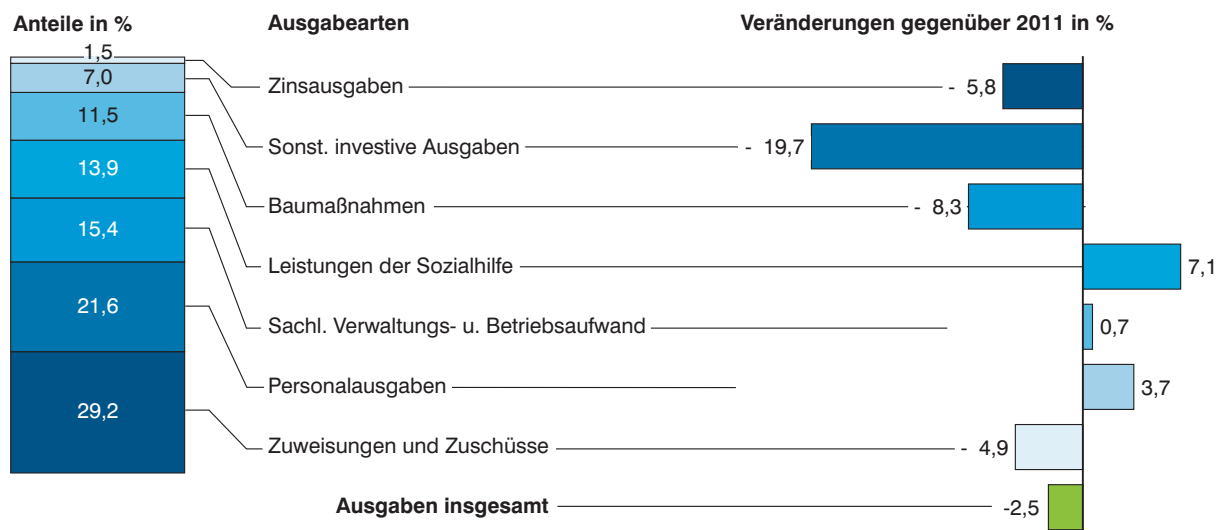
Anteile in %

Ausgabearten

Veränderungen gegenüber 2011 in %

1,5
7,0
11,5
13,9
15,4
21,6
29,2

Zinsausgaben - 5,8
Sonst. investive Ausgaben - 19,7
Baumaßnahmen - 8,3
Leistungen der Sozialhilfe 7,1
Sachl. Verwaltungs- u. Betriebsaufwand 0,7
Personalausgaben 3,7
Zuweisungen und Zuschüsse - 4,9

Ausgaben insgesamt -2,5